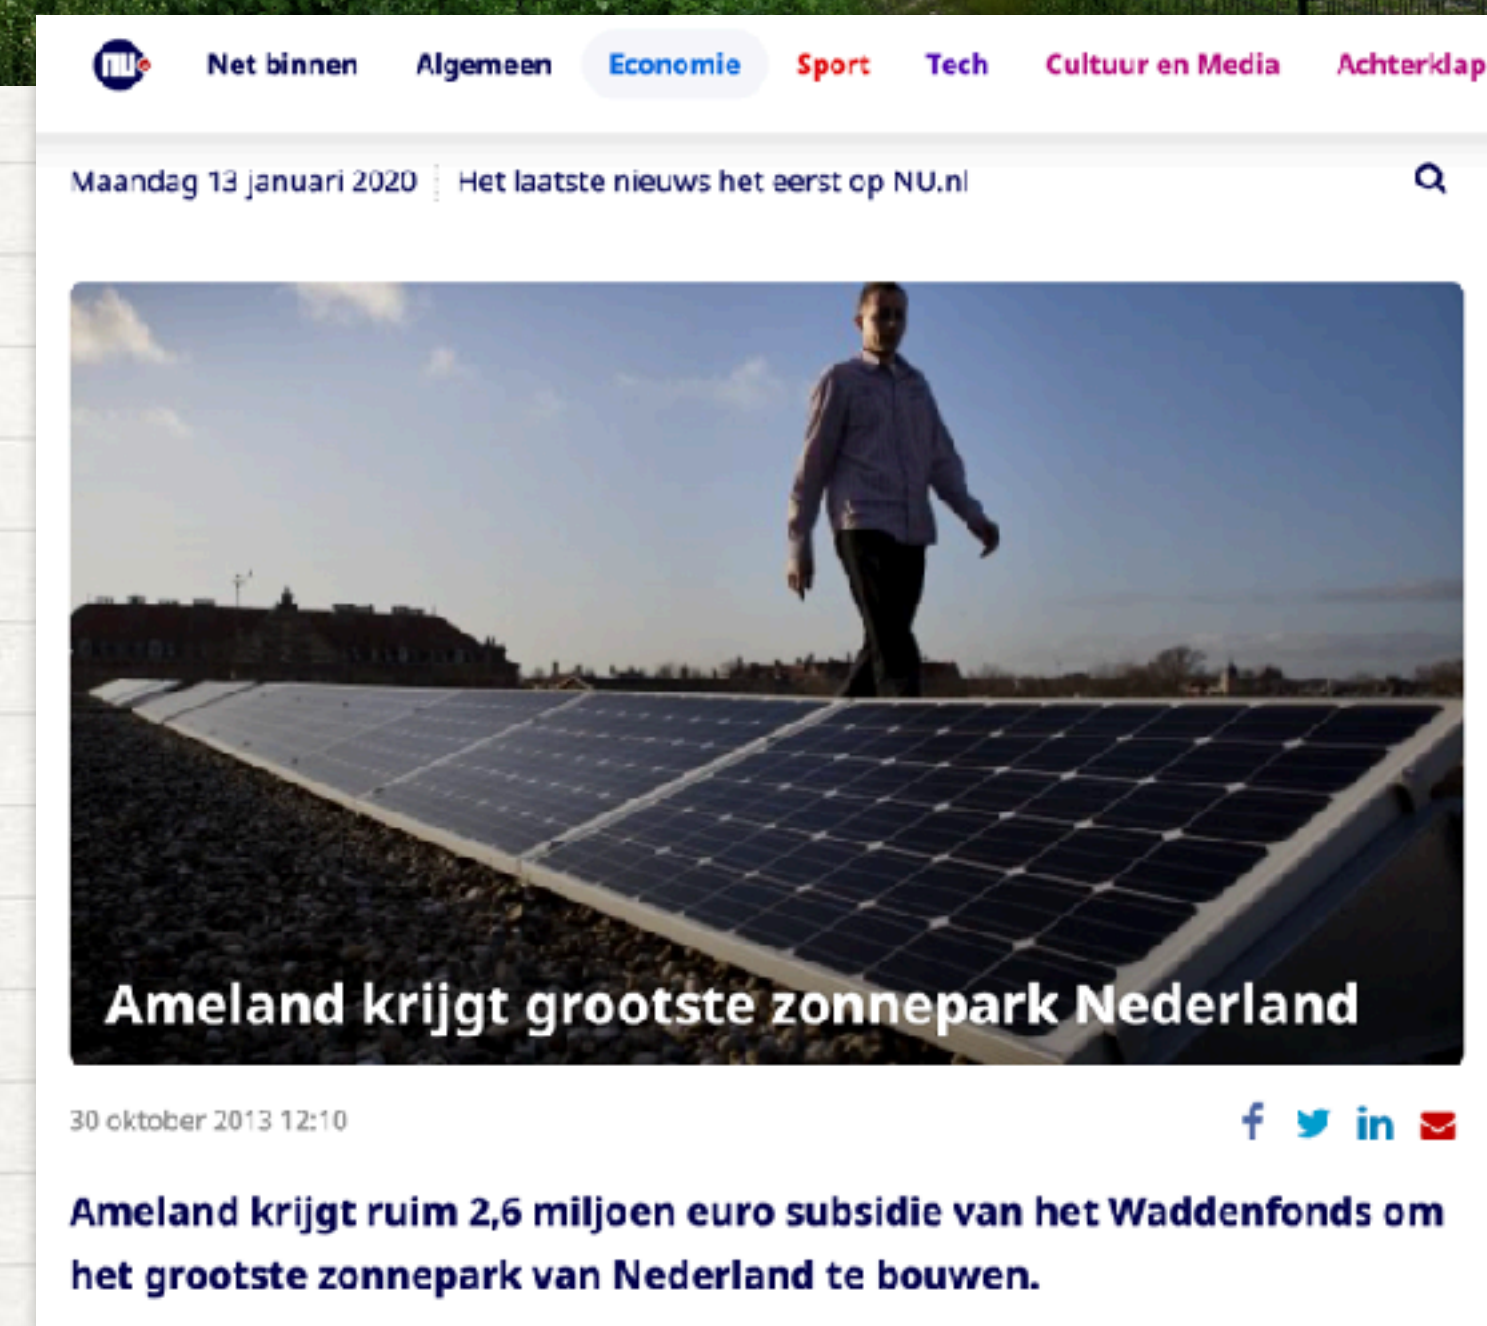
nu

Net binnen Algemeen Economie Sport Tech Cultuur en Media Achterklap

Maandag 13 januari 2020 Het laatste nieuws het eerst op NU.nl

Ameland krijgt grootste zonnepark Nederland

30 oktober 2013 12:10

Ameland krijgt ruim 2,6 miljoen euro subsidie van het Waddenfonds om het grootste zonnepark van Nederland te bouwen.